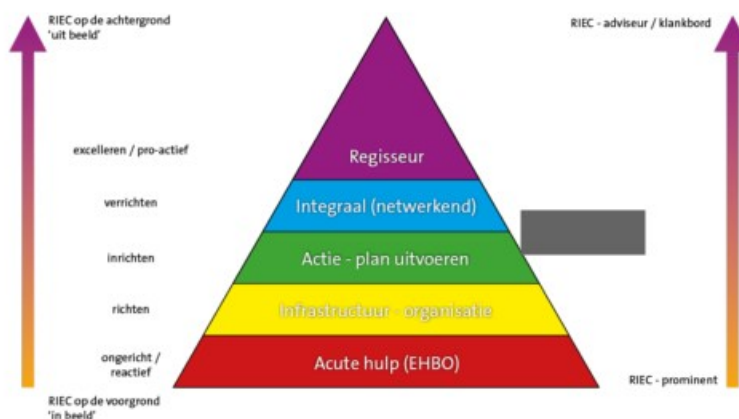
RIEC op de achtergrond 'uit beeld'

RIEC - adviseur / klankbord

excelleren / pro-actief

Regisseur

verrichten

Integraal (netwerkend)

inrichten

Actie - plan uitvoeren

richten

Infrastructuur - organisatie

ongericht / reactief

Acute hulp (EHBO)

RIEC op de voorgrond 'in beeld'

RIEC - prominent